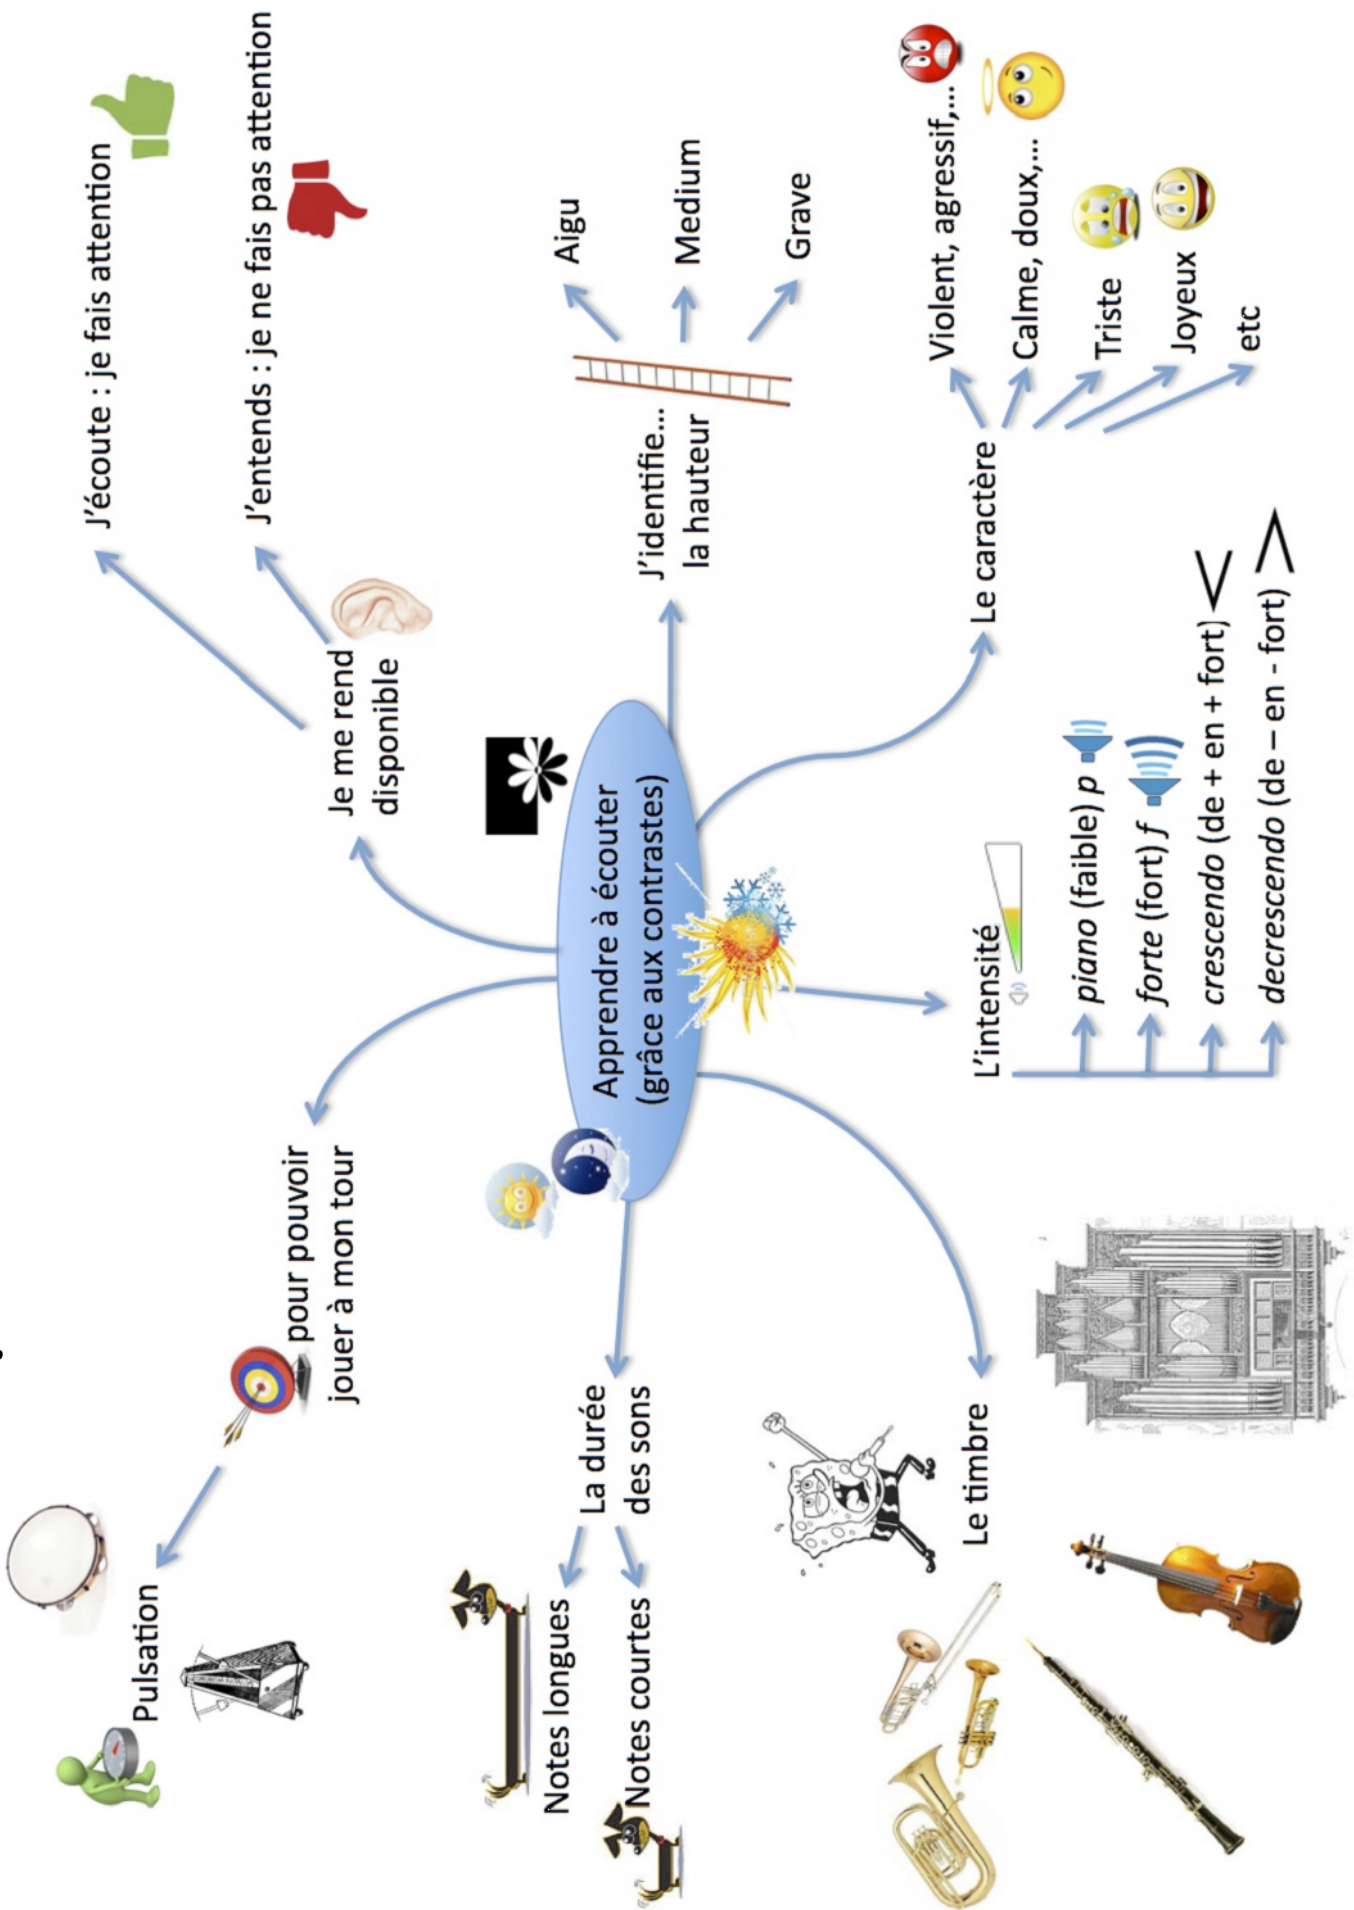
Apprendre à écouter (grâce aux contrastes)

Je me rend disponible

J'écoute : je fais attention

J'entends : je ne fais pas attention

J'identifie... la hauteur

Aigu

Medium

Grave

Le caractère

Violent, agressif,...

Calme, doux,...

Triste

Joyeux

etc

L'intensité

*piano* (faible) *p*

*forte* (fort) *f*

*crescendo* (de + en + fort) $<$

*decrescendo* (de – en - fort) $>$

Le timbre

La durée des sons

Notes longues

Notes courtes

pour pouvoir jouer à mon tour

Pulsation